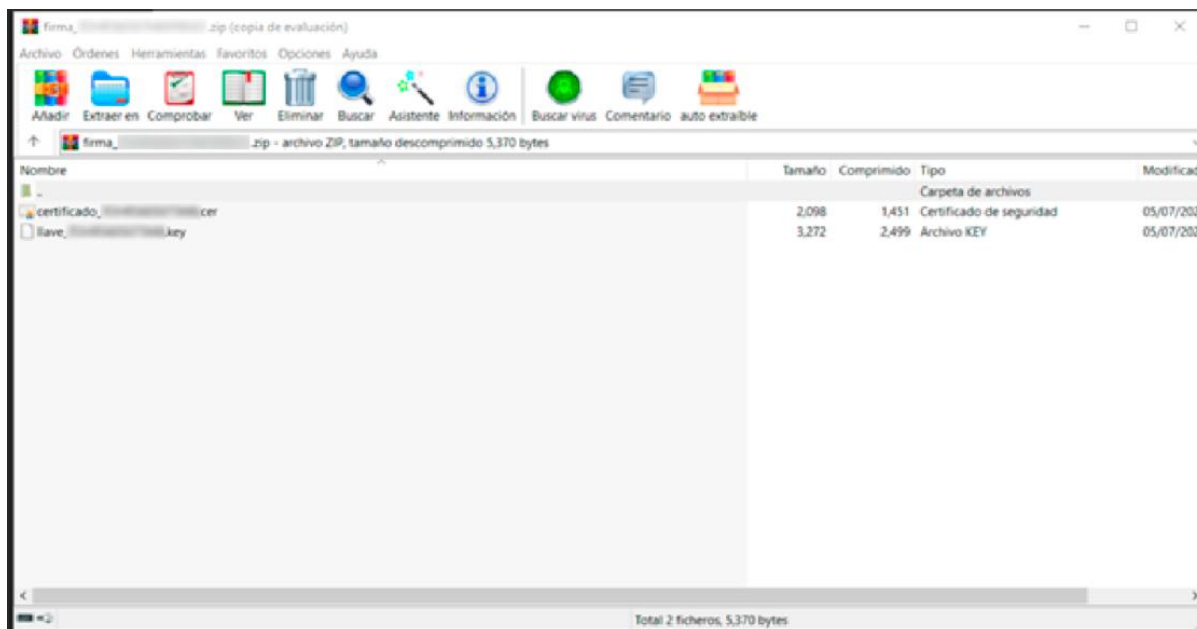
firma_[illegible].zip (copia de evaluación)

Archivo Órdenes Herramientas Favoritos Opciones Ayuda

Añadir Extraer en Comprobar Ver Eliminar Buscar Asistente Información Buscar virus Comentario auto extraíble

firma_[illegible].zip - archivo ZIP, tamaño descomprimido 5,370 bytes

| Nombre | Tamaño | Comprimido | Tipo | Modificad |
|---|---|---|---|---|
| .. | | | Carpeta de archivos | |
| certificado_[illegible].cer | 2,098 | 1,451 | Certificado de seguridad | 05/07/202 |
| llave_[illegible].key | 3,272 | 2,499 | Archivo KEY | 05/07/202 |

Total 2 ficheros, 5,370 bytes